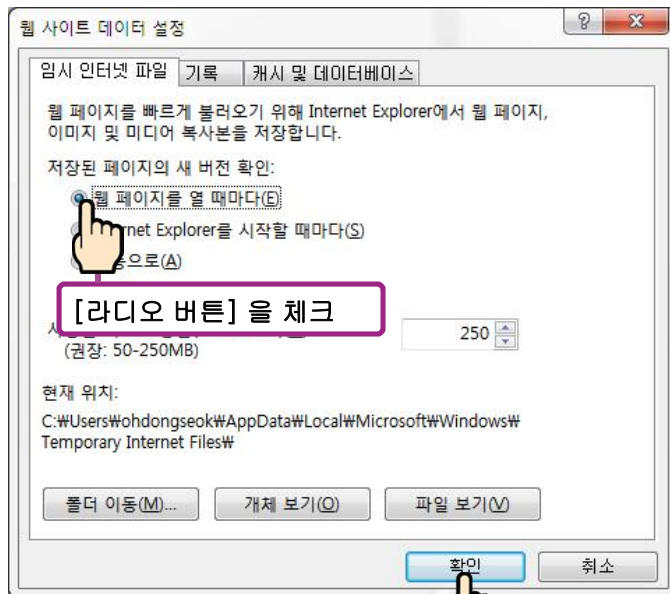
웹 사이트 데이터 설정

?

임시 인터넷 파일 | 기록 | 캐시 및 데이터베이스

웹 페이지를 빠르게 불러오기 위해 Internet Explorer에서 웹 페이지, 이미지 및 미디어 복사본을 저장합니다.

저장된 페이지의 새 버전 확인:

웹 페이지를 열 때마다(E)

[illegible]rnet Explorer를 시작할 때마다(S)

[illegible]동으로(A)

[라디오 버튼] 을 체크

사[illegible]

250

(권장: 50-250MB)

현재 위치:

C:₩Users₩ohdongseok₩AppData₩Local₩Microsoft₩Windows₩Temporary Internet Files₩

폴더 이동(M)...

개체 보기(O)

파일 보기(V)

확인

취소